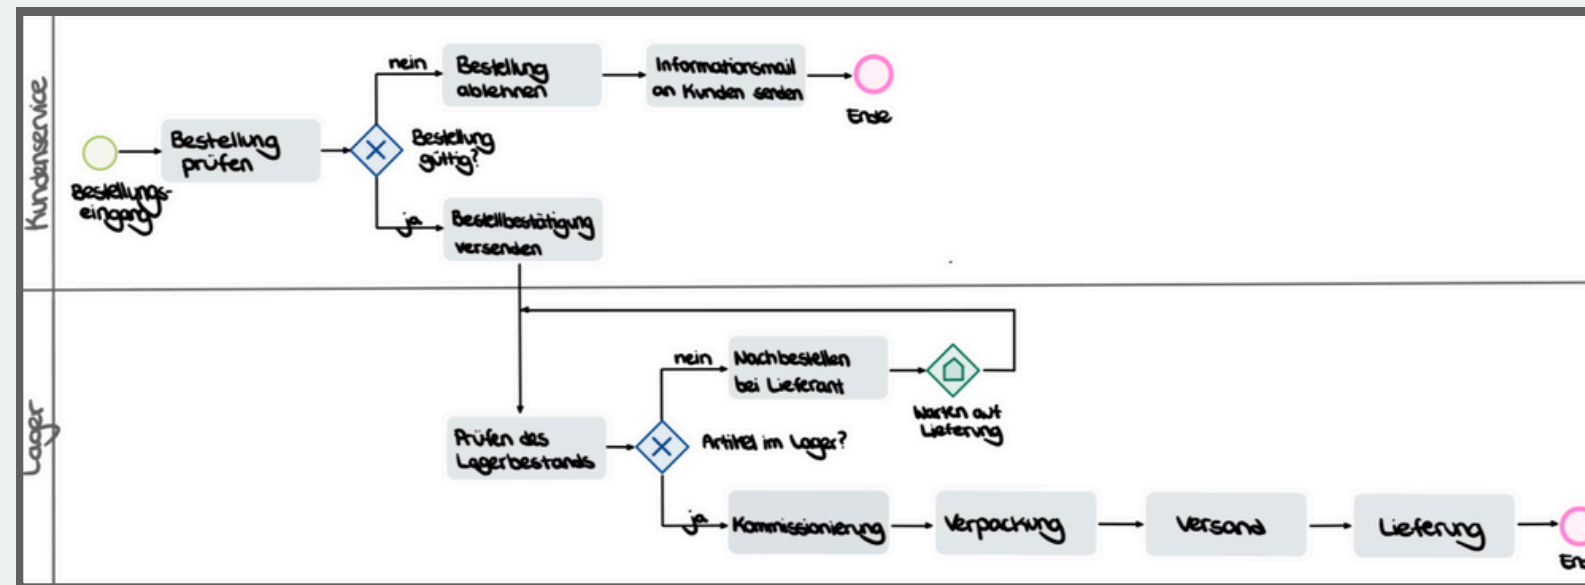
Kundenservice

Bestellungs-eingang

Bestellung prüfen

Bestellung gültig?

nein

Bestellung ablehnen

Informationsmail an Kunden senden

Ende

ja

Bestellbestätigung versenden

Lager

Prüfen des Lagerbestands

Artikel im Lager?

nein

Nachbestellen bei Lieferant

Warten auf Lieferung

ja

Kommissionierung

Verpackung

Versand

Lieferung

En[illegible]